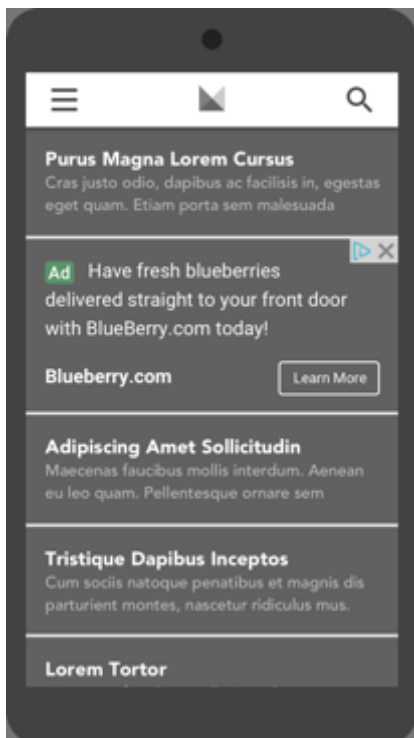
Purus Magna Lorem Cursus
Cras justo odio, dapibus ac facilisis in, egestas eget quam. Etiam porta sem malesuada

Ad Have fresh blueberries delivered straight to your front door with BlueBerry.com today!

Blueberry.com
Learn More

Adipiscing Amet Sollicitudin
Maecenas faucibus mollis interdum. Aenean eu leo quam. Pellentesque ornare sem

Tristique Dapibus Inceptos
Cum sociis natoque penatibus et magnis dis parturient montes, nascetur ridiculus mus.

Lorem Tortor
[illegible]